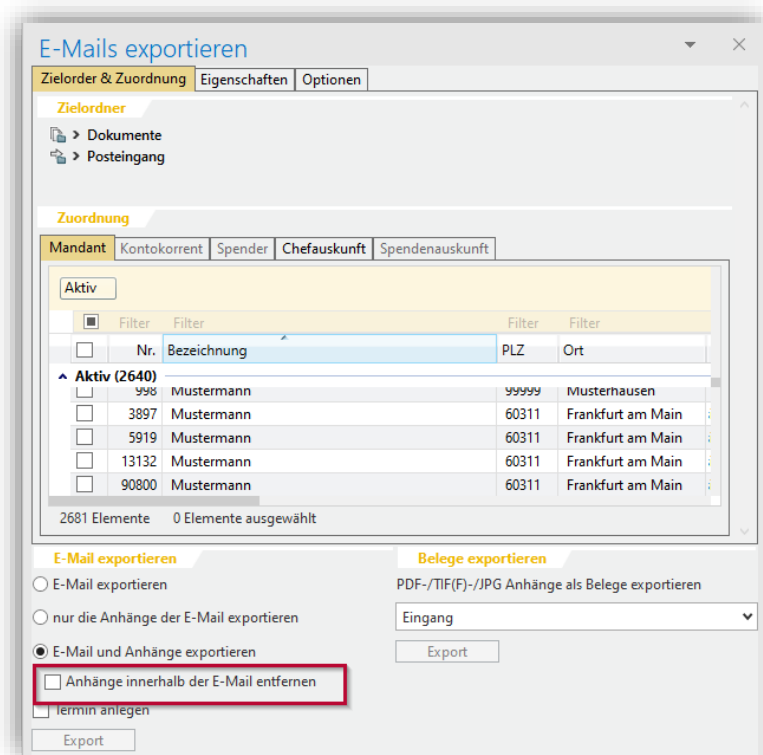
E-Mails exportieren

Zielorder & Zuordnung | Eigenschaften | Optionen

Zielordner

> Dokumente
> Posteingang

Zuordnung

Mandant | Kontokorrent | Spender | Chefauskunft | Spendenauskunft

Aktiv

| | Filter | Filter | Filter | Filter |
|---|---|---|---|---|
| | Nr. | Bezeichnung | PLZ | Ort |

Aktiv (2640)

| | Nr. | Bezeichnung | PLZ | Ort |
|---|---|---|---|---|
| | 998 | Mustermann | 99999 | Musterhausen |
| | 3897 | Mustermann | 60311 | Frankfurt am Main |
| | 5919 | Mustermann | 60311 | Frankfurt am Main |
| | 13132 | Mustermann | 60311 | Frankfurt am Main |
| | 90800 | Mustermann | 60311 | Frankfurt am Main |

2681 Elemente   0 Elemente ausgewählt

E-Mail exportieren

E-Mail exportieren
nur die Anhänge der E-Mail exportieren
E-Mail und Anhänge exportieren
Anhänge innerhalb der E-Mail entfernen
Termin anlegen
Export

Belege exportieren

PDF-/TIF(F)-/JPG Anhänge als Belege exportieren
Eingang
Export